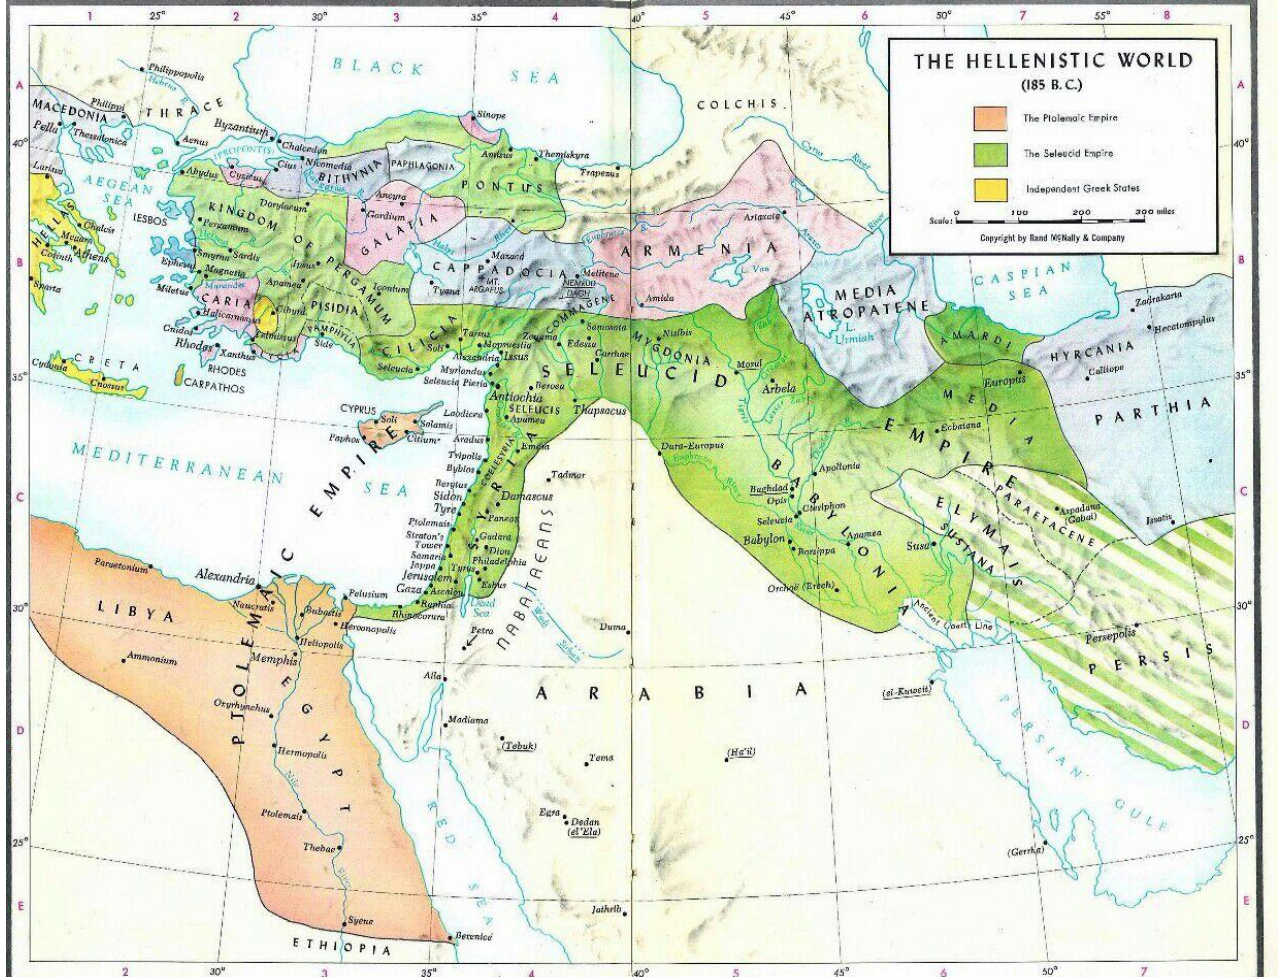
THE HELLENISTIC WORLD
(185 B.C.)

The Ptolemaic Empire
The Seleucid Empire
Independent Greek States

Scale: 0 100 200 300 miles
Copyright by Rand McNally & Company

1 25° 2 30° 3 35° 4 40° 5 45° 6 50° 7 55° 8

A B C D E

40° 35° 30° 25°

BLACK SEA
MACEDONIA
Pella
Philippi
Philippopolis
Thessalonica
THRACE
Aenus
Byzantium
Chalcedon
PROPONTIS
Abydus
Cyzicus
Cius
Nicomedia
BITHYNIA
PAPHLAGONIA
Sinope
Amisus
Themiskyra
Trapezus
PONTUS
COLCHIS
Larissa
AEGEAN SEA
LESBOS
KINGDOM OF PERGAMUM
Dorylaeum
Pergamum
Ancyra
Gordium
GALATIA
HELLAS
Chalcis
Megara
Corinth
Athens
Sparta
Smyrna
Sardis
Ephesus
Magnesia
Miletus
CARIA
Halicarnassus
Ipsus
Apamea
PISIDIA
Iconium
CAPPADOCIA
Mazaca
MT. ARGAEUS
Tyana
Melitene
NEMRUD DAGH
ARMENIA
Artaxata
L. Van
Amida
MEDIA ATROPATENE
L. Urmiah
CASPIAN SEA
Zadrakarta
Hecatompylus
AMARDI
HYRCANIA
Calliope
PARTHIA
Cnidus
Rhodus
RHODES
CARPATHOS
Xanthus
Side
PAMPHYLIA
CILICIA
Soli
Tarsus
Mopsuestia
Issus
Alexandria
Seleucia
Myriandus
Seleucia Pieria
Antiochia
SELEUCIS
Apamea
Zeugma
Samosata
COMMAGENE
Edessa
Carrhae
Nisibis
MYGDONIA
Mosul
Arbela
Beroea
Thapsacus
SELEUCID EMPIRE
Europus
MEDIA
Ecbatana
CRETA
Cydonia
Cnossus
CYPRUS
Soli
Salamis
Citium
Paphos
Laodicea
Aradus
Tripolis
Byblos
Berytus
Sidon
Tyre
Emesa
Tadmor
SYRIA
COELESYRIA
Damascus
Paneas
Gadara
Dion
Philadelphia
Esbus
Ptolemais
Straton's Tower
Samaria
Joppa
Jerusalem
Gaza
Ascalon
Tyrus
Raphia
Rhinocorura
Dead Sea
NABATAEANS
Dura-Europus
Apollonia
BABYLONIA
Baghdad
Opis
Ctesiphon
Seleucia
Babylon
Borsippa
Apamea
Susa
ELYMAIS
SUSIANA
PARAETACENE
Aspadana (Gabae)
Isatis
Orchoe (Erech)
Ancient Coast Line
Persepolis
PERSIS
MEDITERRANEAN SEA
PTOLEMAIC EMPIRE
Paraetonium
Alexandria
Naucratis
Bubastis
Pelusium
Heroonpolis
Heliopolis
LIBYA
Ammonium
Memphis
EGYPT
Oxyrhynchus
Hermopolis
Ptolemais
Thebae
Syene
Nile
Petra
Wadi Sirhan
Duma
ARABIA
Aila
Madiama
(Tebuk)
Tema
(Ha'il)
(el-Kuweit)
PERSIAN GULF
RED SEA
Egra
Dedan (el-Ela)
(Gerrha)
Jathrib
Berenicê
ETHIOPIA